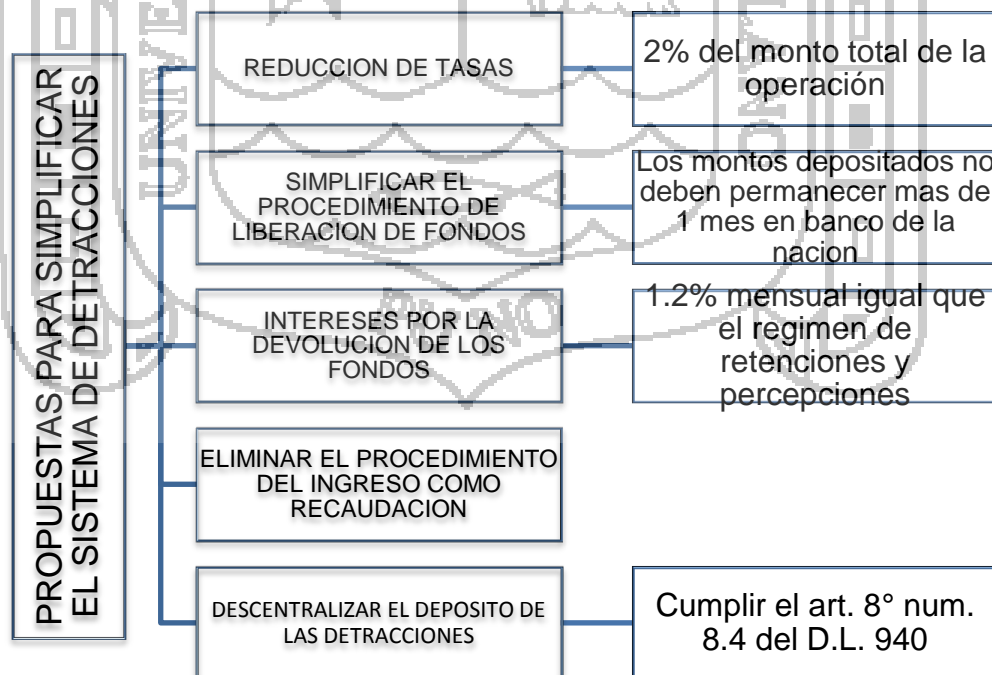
PROPUESTAS PARA SIMPLIFICAR EL SISTEMA DE DETRACCIONES

REDUCCION DE TASAS

2% del monto total de la operación

SIMPLIFICAR EL PROCEDIMIENTO DE LIBERACION DE FONDOS

Los montos depositados no deben permanecer mas de 1 mes en banco de la nacion

INTERESES POR LA DEVOLUCION DE LOS FONDOS

1.2% mensual igual que el regimen de retenciones y percepciones

ELIMINAR EL PROCEDIMIENTO DEL INGRESO COMO RECAUDACION

DESCENTRALIZAR EL DEPOSITO DE LAS DETRACCIONES

Cumplir el art. 8° num. 8.4 del D.L. 940